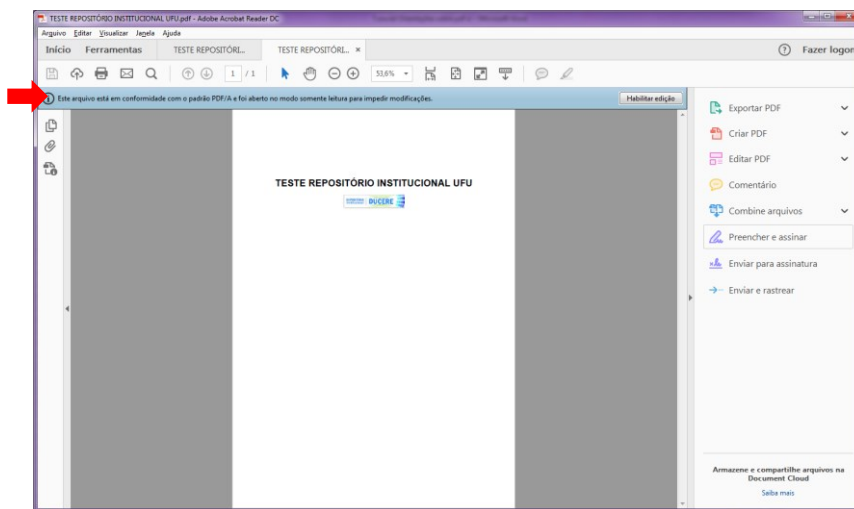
TESTE REPOSITÓRIO INSTITUCIONAL UFU.pdf - Adobe Acrobat Reader DC

Arquivo Editar Visualizar Janela Ajuda

Início Ferramentas TESTE REPOSITÓRI... TESTE REPOSITÓRI... ×

Fazer logon

1 / 1 53,6%

Este arquivo está em conformidade com o padrão PDF/A e foi aberto no modo somente leitura para impedir modificações.

Habilitar edição

TESTE REPOSITÓRIO INSTITUCIONAL UFU

DUCERE

Exportar PDF

Criar PDF

Editar PDF

Comentário

Combine arquivos

Preencher e assinar

Enviar para assinatura

Enviar e rastrear

Armazene e compartilhe arquivos na Document Cloud

Saiba mais